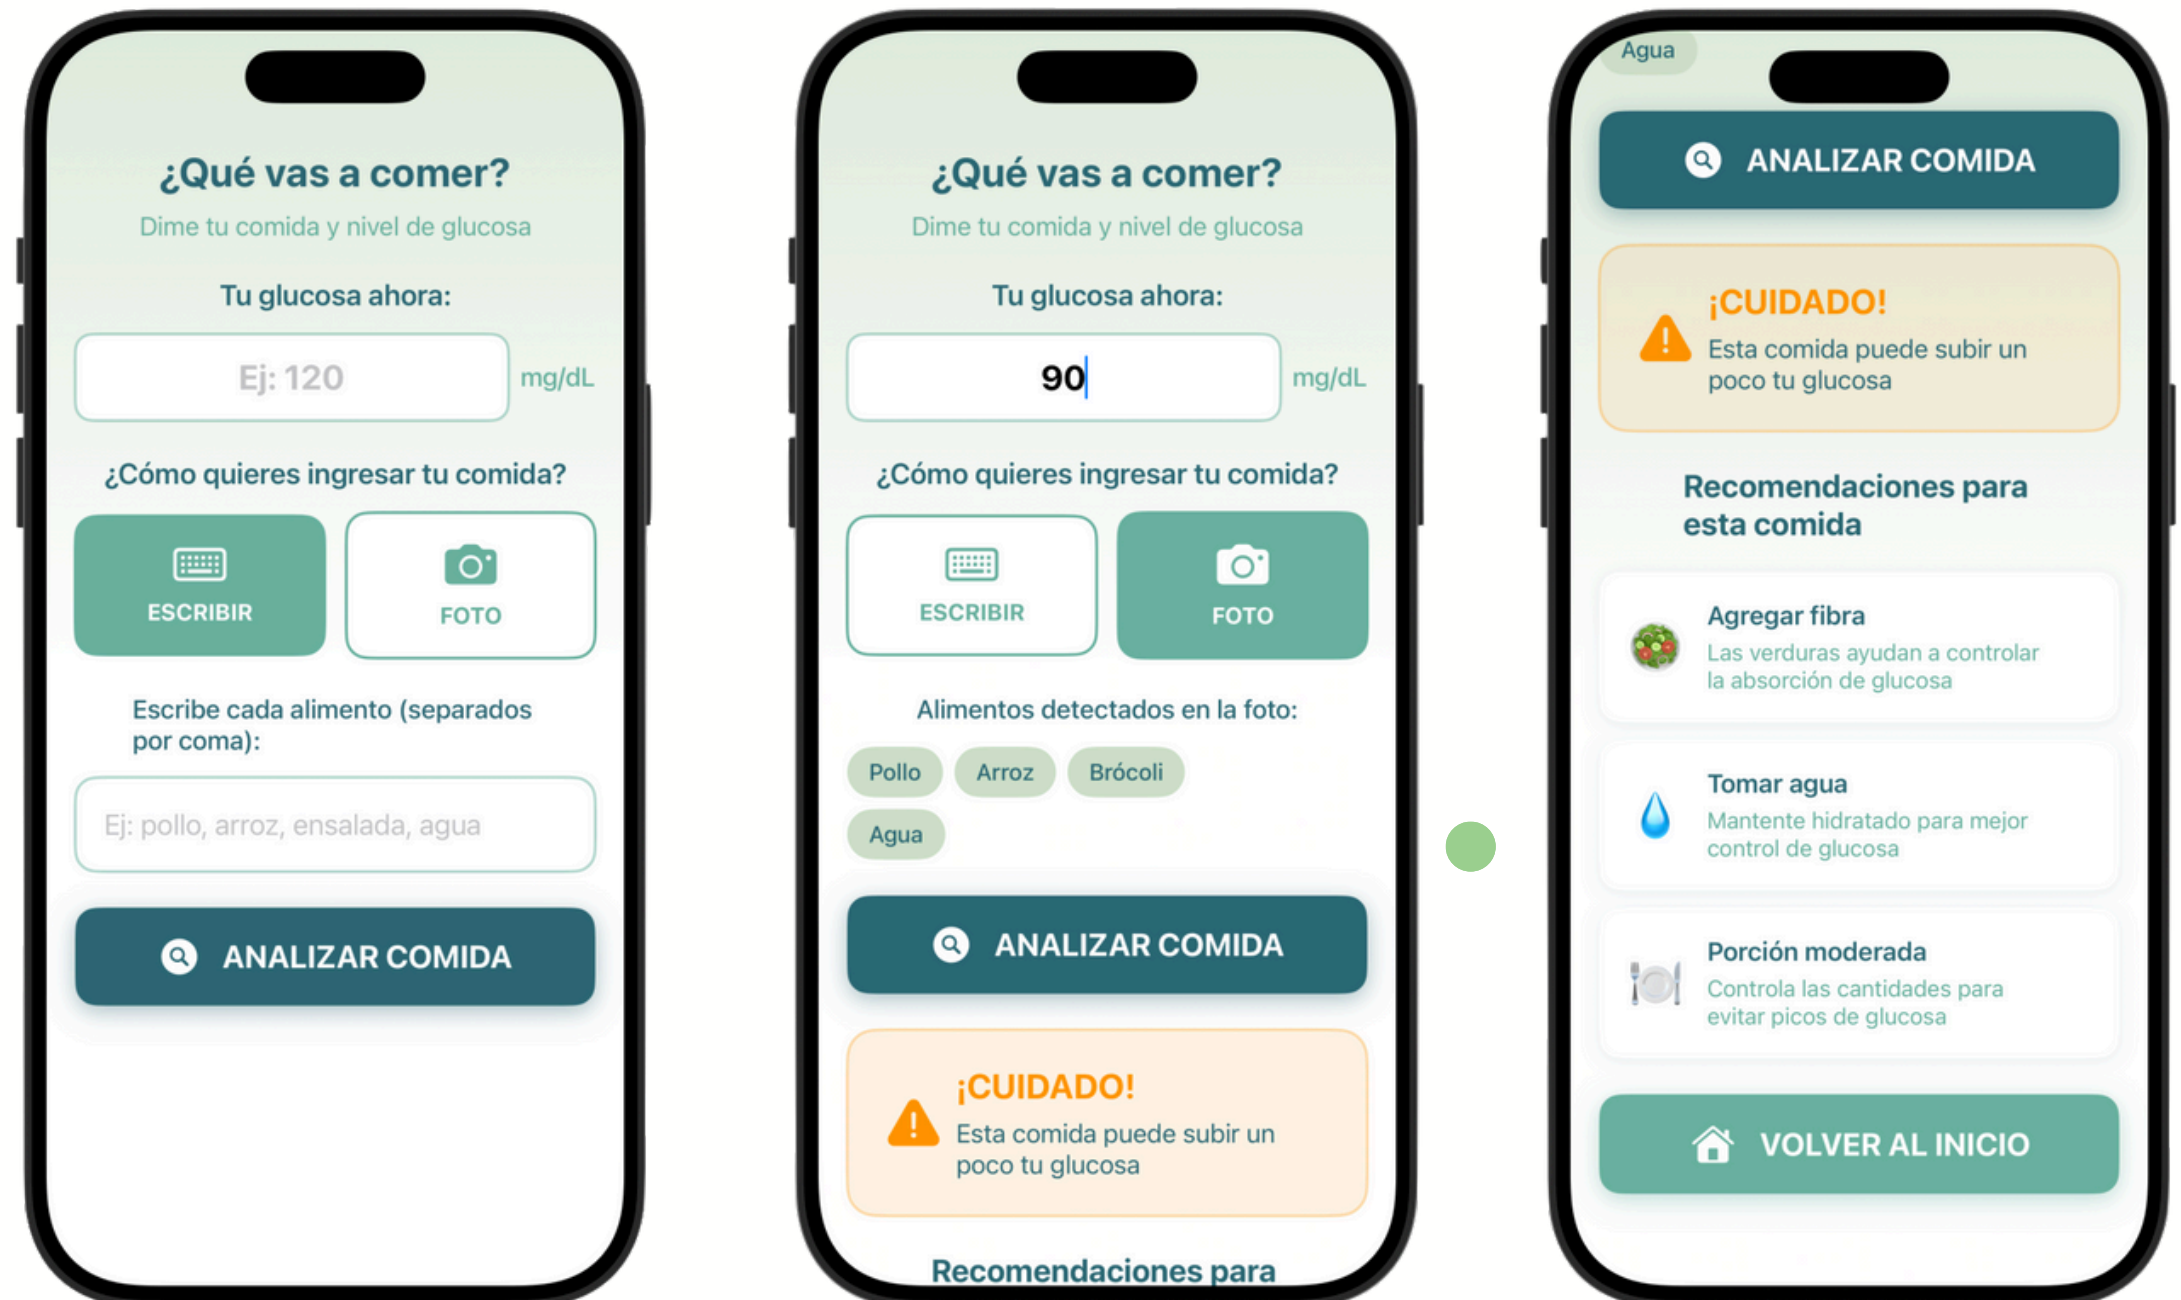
¿Qué vas a comer?

Dime tu comida y nivel de glucosa

Tu glucosa ahora:

Ej: 120 mg/dL

¿Cómo quieres ingresar tu comida?

ESCRIBIR

FOTO

Escribe cada alimento (separados por coma):

Ej: pollo, arroz, ensalada, agua

ANALIZAR COMIDA

¿Qué vas a comer?

Dime tu comida y nivel de glucosa

Tu glucosa ahora:

90 mg/dL

¿Cómo quieres ingresar tu comida?

ESCRIBIR

FOTO

Alimentos detectados en la foto:

Pollo Arroz Brócoli Agua

ANALIZAR COMIDA

¡CUIDADO!
Esta comida puede subir un poco tu glucosa

Recomendaciones para

Agua

ANALIZAR COMIDA

¡CUIDADO!
Esta comida puede subir un poco tu glucosa

Recomendaciones para esta comida

Agregar fibra
Las verduras ayudan a controlar la absorción de glucosa

Tomar agua
Mantente hidratado para mejor control de glucosa

Porción moderada
Controla las cantidades para evitar picos de glucosa

VOLVER AL INICIO